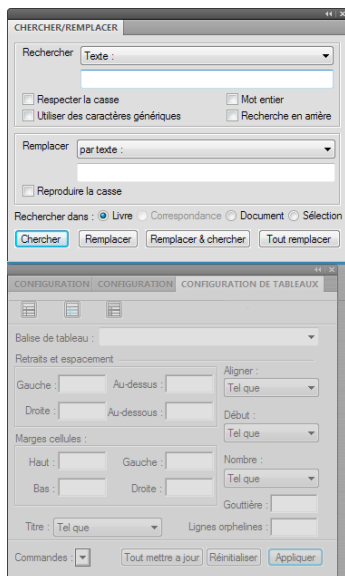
CHERCHER/REMPLACER

Rechercher Texte :

Respecter la casse
Mot entier
Utiliser des caractères génériques
Recherche en arrière

Remplacer par texte :

Reproduire la casse

Rechercher dans : Livre Correspondance Document Sélection

Chercher Remplacer Remplacer & chercher Tout remplacer

CONFIGURATION CONFIGURATION CONFIGURATION DE TABLEAUX

Balise de tableau :

Retraits et espacement

Gauche : Au-dessus :
Droite : Au-dessous :

Aligner :
Tel que
Début :
Tel que

Marges cellules :

Haut : Gauche :
Bas : Droite :

Nombre :
Tel que
Gouttière :

Titre : Tel que
Lignes orphelines :

Commandes : Tout mettre a jour Réinitialiser Appliquer